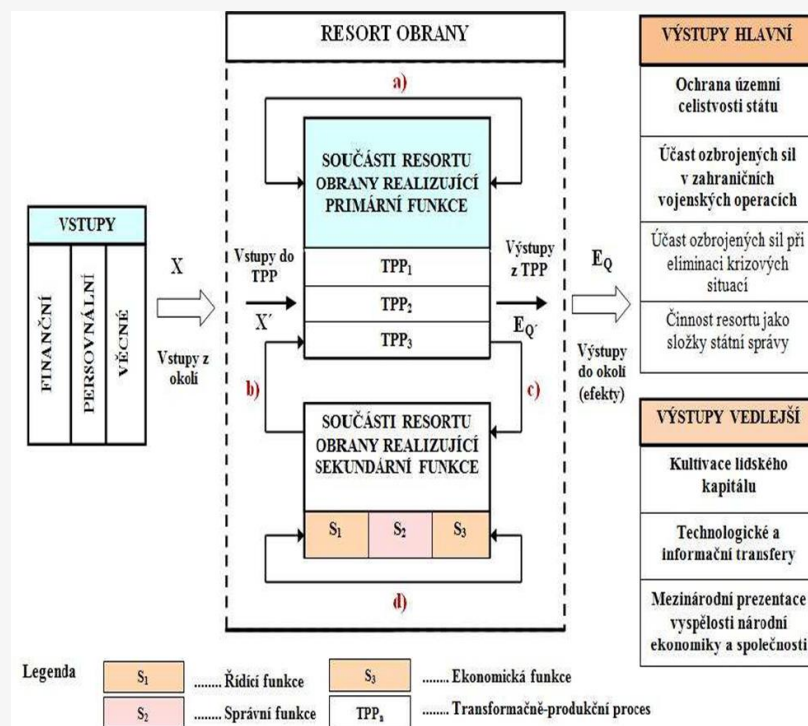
VSTUPY

FINANČNÍ

PERSOVNÁLNÍ

VĚCNÉ

X

Vstupy z okolí

RESORT OBRANY

a)

SOUČÁSTI RESORTU OBRANY REALIZUJÍCÍ PRIMÁRNÍ FUNKCE

Vstupy do TPP

X´

TPP$_1$

TPP$_2$

TPP$_3$

Výstupy z TPP

E$_{Q´}$

b)

c)

SOUČÁSTI RESORTU OBRANY REALIZUJÍCÍ SEKUNDÁRNÍ FUNKCE

S$_1$

S$_2$

S$_3$

d)

E$_Q$

Výstupy do okolí (efekty)

VÝSTUPY HLAVNÍ

Ochrana územní celistvosti státu

Účast ozbrojených sil v zahraničních vojenských operacích

Účast ozbrojených sil při eliminaci krizových situací

Činnost resortu jako složky státní správy

VÝSTUPY VEDLEJŠÍ

Kultivace lidského kapitálu

Technologické a informační transfery

Mezinárodní prezentace vyspělosti národní ekonomiky a společnosti

Legenda

S$_1$ ........ Řídicí funkce

S$_2$ ........ Správní funkce

S$_3$ ........ Ekonomická funkce

TPP$_n$ ........ Transformačně-produkční proces